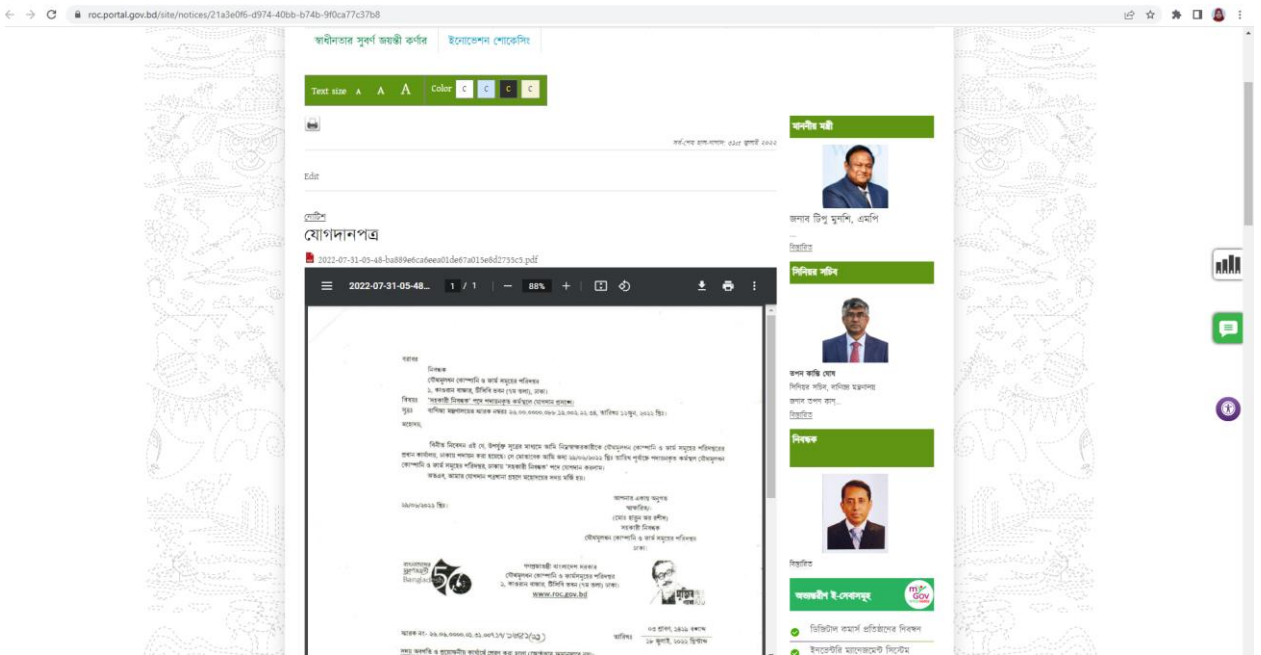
roc.portal.gov.bd/site/notices/21a3e0f6-d974-40bb-b74b-9f0ca77c37b8

স্বাধীনতার সুবর্ণ জয়ন্তী কর্ণার ইনোভেশন শোকেসিং

Text size A A A Color C C C C

সর্বশেষ হাল-নাগাদ: ৩১শে জুলাই ২০২২

Edit

নোটিশ
যোগদানপত্র

2022-07-31-05-48-ba889e6ca6eea01de67a015e8d2755c5.pdf

2022-07-31-05-48... 1 / 1 — 88% +

বরাবর
নিবন্ধক
যৌথমূলধন কোম্পানি ও ফার্ম সমূহের পরিদপ্তর
১, কাওরান বাজার, টিসিবি ভবন (৭ম তলা), ঢাকা।
বিষয়: "সহকারী নিবন্ধক" পদে পদায়নকৃত কর্মস্থলে যোগদান প্রসঙ্গে।
সূত্র: বাণিজ্য মন্ত্রণালয়ের আদেশ নম্বর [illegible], তারিখ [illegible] জুন, ২০২২ খ্রি:।

মহোদয়,

বিনীত নিবেদন এই যে, উপর্যুক্ত সূত্রে মাধ্যমে আমি নিম্নস্বাক্ষরকারীকে যৌথমূলধন কোম্পানি ও ফার্ম সমূহের পরিদপ্তরের প্রধান কার্যালয়, ঢাকায় পদায়ন করা হয়েছে। সে মোতাবেক আমি অদ্য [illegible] খ্রি: তারিখ পূর্বাহ্নে পদায়নকৃত কর্মস্থল যৌথমূলধন কোম্পানি ও ফার্ম সমূহের পরিদপ্তর, ঢাকায় "সহকারী নিবন্ধক" পদে যোগদান করলাম।
অতএব, আমার যোগদান পত্রখানা গ্রহণ মহোদয়ের সদয় মর্জি হয়।

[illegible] খ্রি:

আপনার একান্ত অনুগত
স্বাক্ষরিত/-
(মোঃ হাফুন অর রশীদ)
সহকারী নিবন্ধক
যৌথমূলধন কোম্পানি ও ফার্ম সমূহের পরিদপ্তর
ঢাকা।

গণপ্রজাতন্ত্রী বাংলাদেশ সরকার
যৌথমূলধন কোম্পানি ও ফার্মসমূহের পরিদপ্তর
১, কাওরান বাজার, টিসিবি ভবন (৭ম তলা) ঢাকা।
www.roc.gov.bd

স্মারক নং: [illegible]
তারিখ: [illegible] শ্রাবণ, ১৪২৯ বঙ্গাব্দ
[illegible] জুলাই, ২০২২ খ্রিষ্টাব্দ

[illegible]

মাননীয় মন্ত্রী
জনাব টিপু মুনশি, এমপি
বিস্তারিত

সিনিয়র সচিব
তপন কান্তি ঘোষ
সিনিয়র সচিব, বাণিজ্য মন্ত্রণালয়
জনাব তপন কান্ত...
বিস্তারিত

নিবন্ধক
বিস্তারিত

অভ্যন্তরীণ ই-সেবাসমূহ
ডিজিটাল কমার্স প্রতিষ্ঠানের নিবন্ধন
ইনভেন্টরি ম্যানেজমেন্ট সিস্টেম